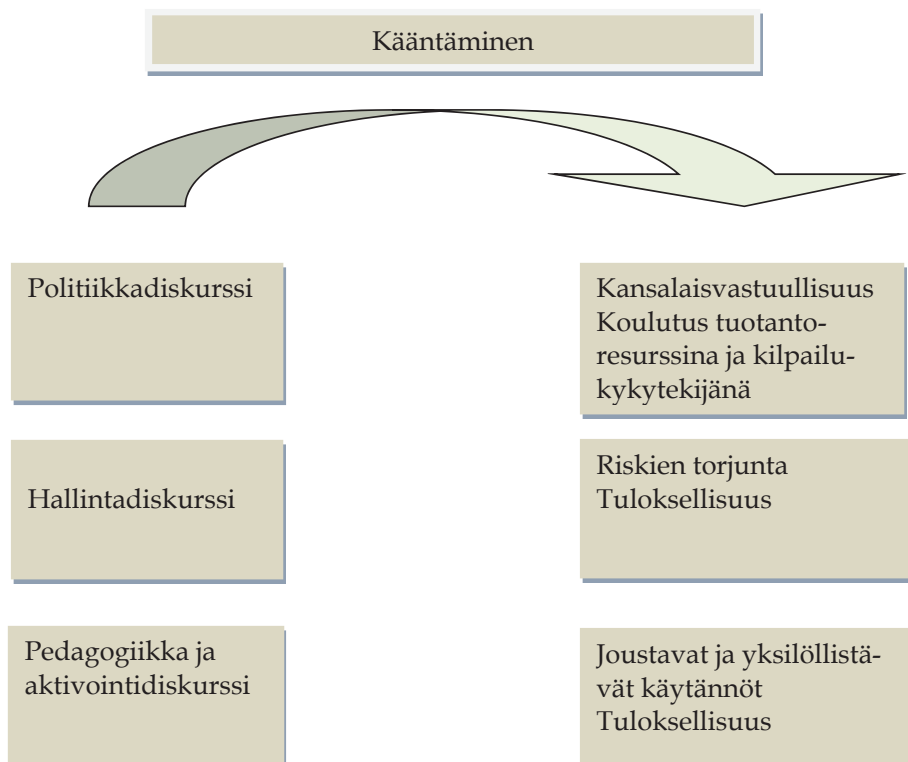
Kääntäminen

Politiikkadiskurssi

Kansalaisvastuullisuus
Koulutus tuotantoresurssina ja kilpailukykytekijänä

Hallintadiskurssi

Riskien torjunta
Tuloksellisuus

Pedagogiikka ja aktivointidiskurssi

Joustavat ja yksilöllistävät käytännöt
Tuloksellisuus